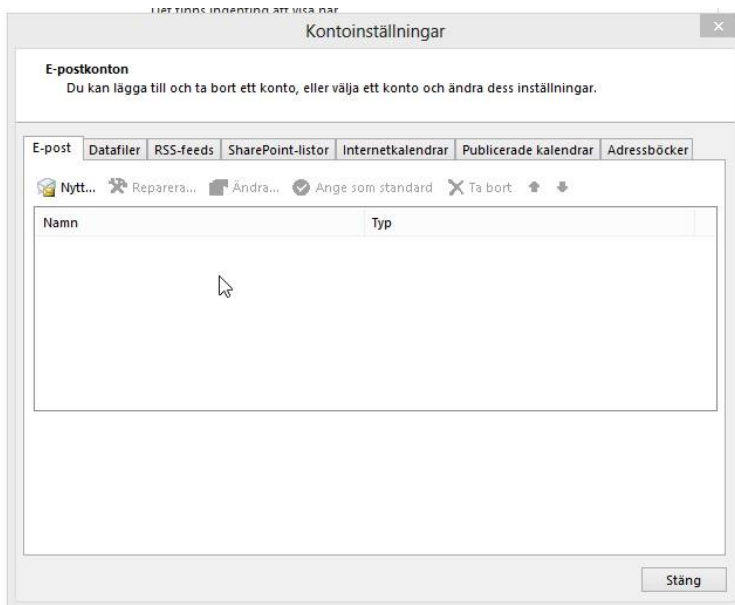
Det finns ingenting att visa här.

Kontoinställningar

E-postkonton
Du kan lägga till och ta bort ett konto, eller välja ett konto och ändra dess inställningar.

E-post | Datafiler | RSS-feeds | SharePoint-listor | Internetkalendrar | Publicerade kalendrar | Adressböcker

Nytt... Reparera... Ändra... Ange som standard Ta bort

| Namn | Typ |
|---|---|

Stäng